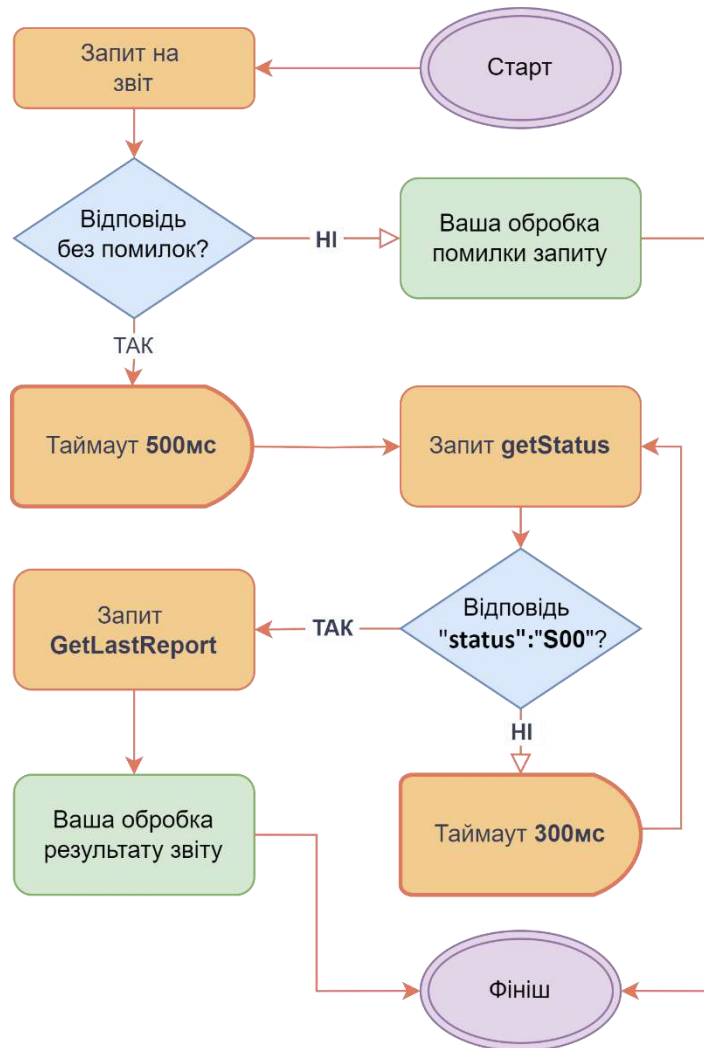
Старт

Запит на звіт

Відповідь без помилок?

НІ

Ваша обробка помилки запиту

ТАК

Таймаут **500мс**

Запит **getStatus**

Відповідь "**status**":"**S00**"?

ТАК

Запит **GetLastReport**

НІ

Таймаут **300мс**

Ваша обробка результату звіту

Фініш